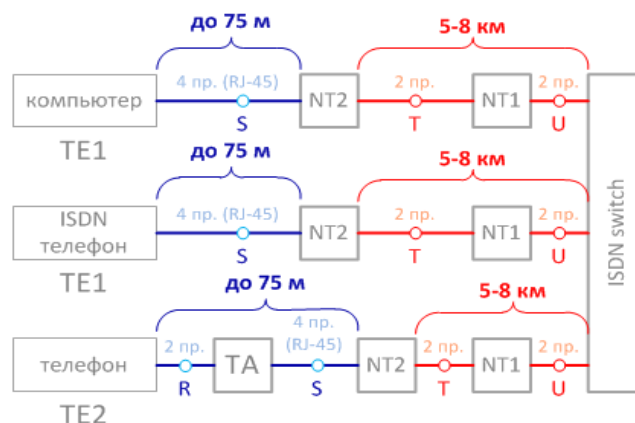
до 75 м

5-8 км

компьютер

4 пр. (RJ-45)

S

NT2

2 пр.

T

NT1

2 пр.

U

TE1

до 75 м

5-8 км

ISDN телефон

4 пр. (RJ-45)

S

NT2

2 пр.

T

NT1

2 пр.

U

TE1

до 75 м

5-8 км

телефон

2 пр.

R

TA

4 пр. (RJ-45)

S

NT2

2 пр.

T

NT1

2 пр.

U

TE2

ISDN switch